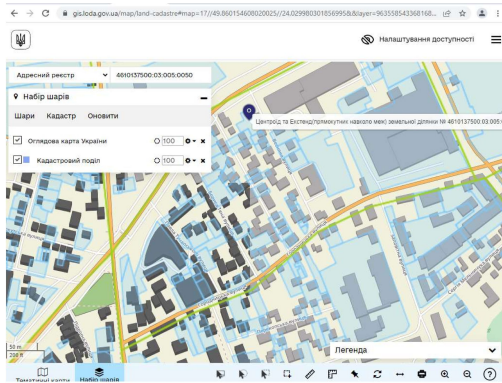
gis.loda.gov.ua/map/land-cadastre#map=17//49.860154608020025//24.0299803018569958&layer=963558543368168...

Налаштування доступності

Адресний реєстр
4610137500:03:005:0050

Набір шарів

Шари Кадастр Оновити

Оглядова карта України
100

Кадастровий поділ
100

Центроїд та Екстенд/прямокутник навколо межі земельної ділянки № 4610137500:03:005...

50 m
200 ft

Легенда

Тематичні карти Набір шарів